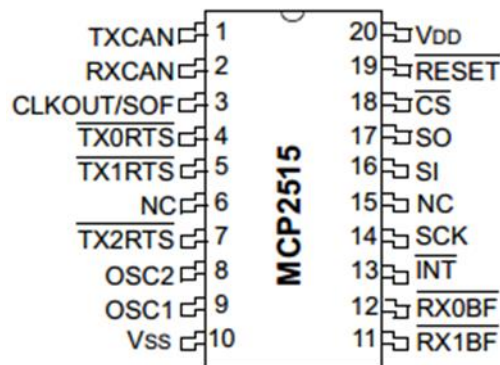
TXCAN 1
RXCAN 2
CLKOUT/SOF 3
$\overline{TX0RTS}$ 4
$\overline{TX1RTS}$ 5
NC 6
$\overline{TX2RTS}$ 7
OSC2 8
OSC1 9
$V_{SS}$ 10

MCP2515

20 $V_{DD}$
19 $\overline{RESET}$
18 $\overline{CS}$
17 SO
16 SI
15 NC
14 SCK
13 $\overline{INT}$
12 $\overline{RX0BF}$
11 $\overline{RX1BF}$